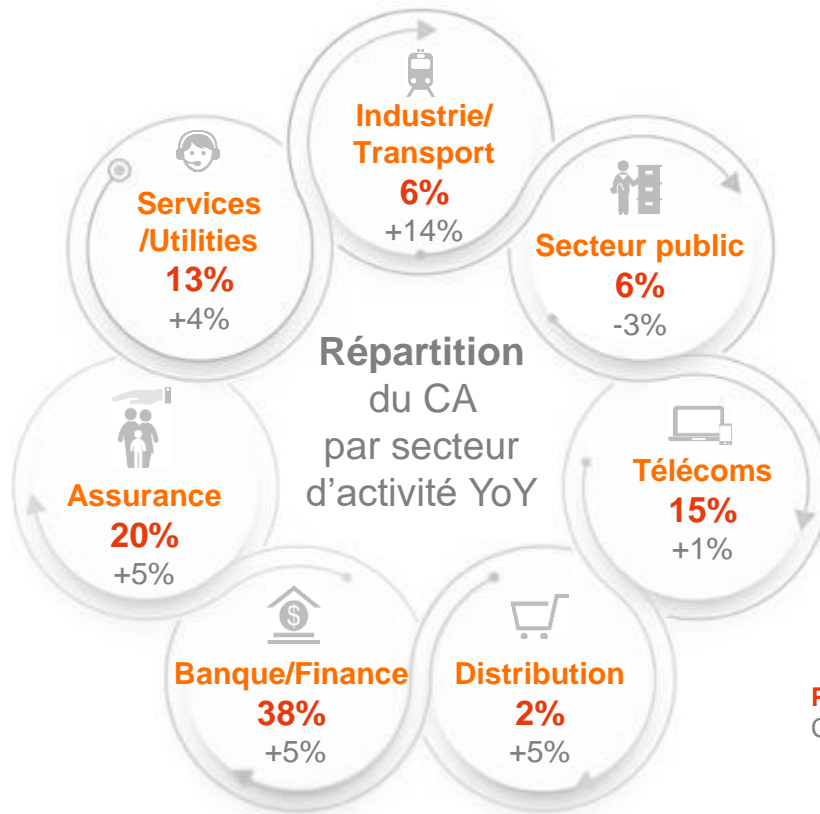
Industrie/
Transport
6%
+14%

Secteur public
6%
-3%

Télécoms
15%
+1%

Distribution
2%
+5%

Banque/Finance
38%
+5%

Assurance
20%
+5%

Services
/Utilities
13%
+4%

Répartition
du CA
par secteur
d'activité YoY

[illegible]
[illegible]